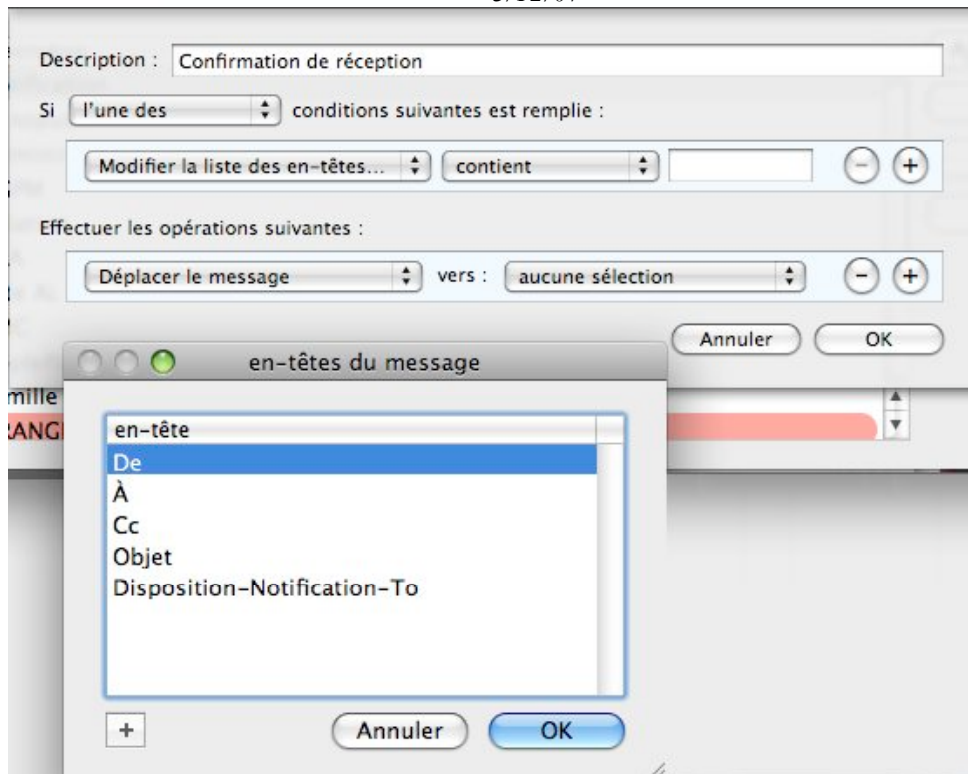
Description : Confirmation de réception

Si l'une des conditions suivantes est remplie :

Modifier la liste des en-têtes... contient

Effectuer les opérations suivantes :

Déplacer le message vers : aucune sélection

Annuler OK

en-têtes du message

mille

ANG

| en-tête |
|---|
| De |
| À |
| Cc |
| Objet |
| Disposition-Notification-To |

+

Annuler OK